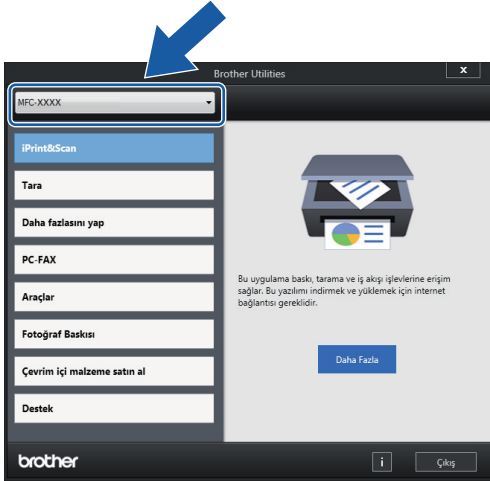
Brother Utilities

x

MFC-XXXX

iPrint&Scan

Tara

Daha fazlasını yap

PC-FAX

Araçlar

Fotoğraf Baskısı

Çevrim içi malzeme satın al

Destek

Bu uygulama baskı, tarama ve iş akışı işlevlerine erişim sağlar. Bu yazılımı indirmek ve yüklemek için internet bağlantısı gereklidir.

Daha Fazla

brother

i

Çıkış